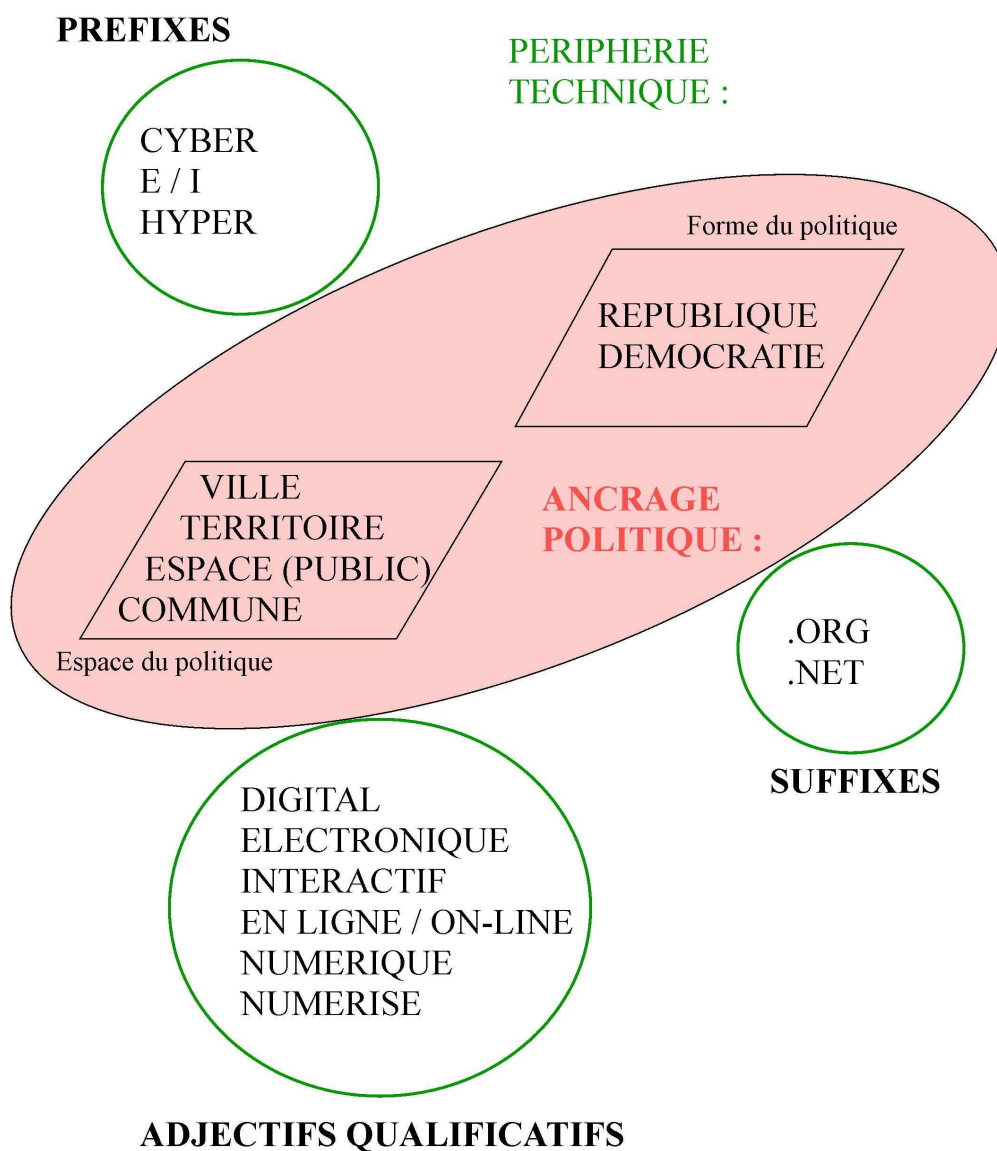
PREFIXES

PERIPHERIE TECHNIQUE :

CYBER
E / I
HYPER

Forme du politique

REPUBLIQUE
DEMOCRATIE

VILLE
TERRITOIRE
ESPACE (PUBLIC)
COMMUNE

ANCRAGE POLITIQUE :

Espace du politique

.ORG
.NET

SUFFIXES

DIGITAL
ELECTRONIQUE
INTERACTIF
EN LIGNE / ON-LINE
NUMERIQUE
NUMERISE

ADJECTIFS QUALIFICATIFS